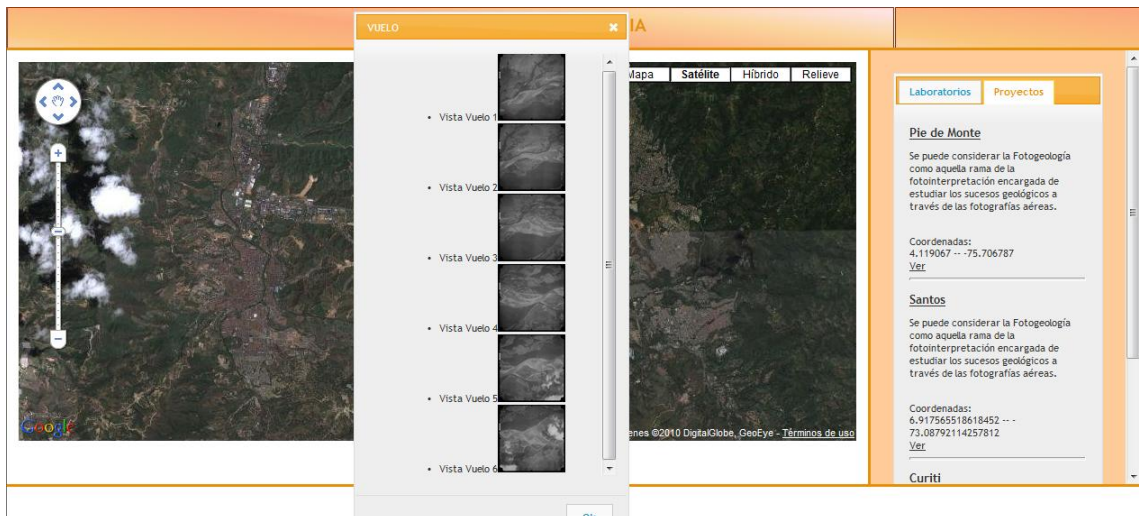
IA

VUELO

- Vista Vuelo 1
- Vista Vuelo 2
- Vista Vuelo 3
- Vista Vuelo 4
- Vista Vuelo 5
- Vista Vuelo 6

Mapa | Satélite | Híbrido | Relieve

Google

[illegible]enes ©2010 DigitalGlobe, GeoEye - Términos de uso

Laboratorios | Proyectos

Pie de Monte

Se puede considerar la Fotogeología como aquella rama de la fotointerpretación encargada de estudiar los sucesos geológicos a través de las fotografías aéreas.

Coordenadas:
4.119067 -- -75.706787
Ver

Santos

Se puede considerar la Fotogeología como aquella rama de la fotointerpretación encargada de estudiar los sucesos geológicos a través de las fotografías aéreas.

Coordenadas:
6.917565518618452 -- -73.08792114257812
Ver

Curiti

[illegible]